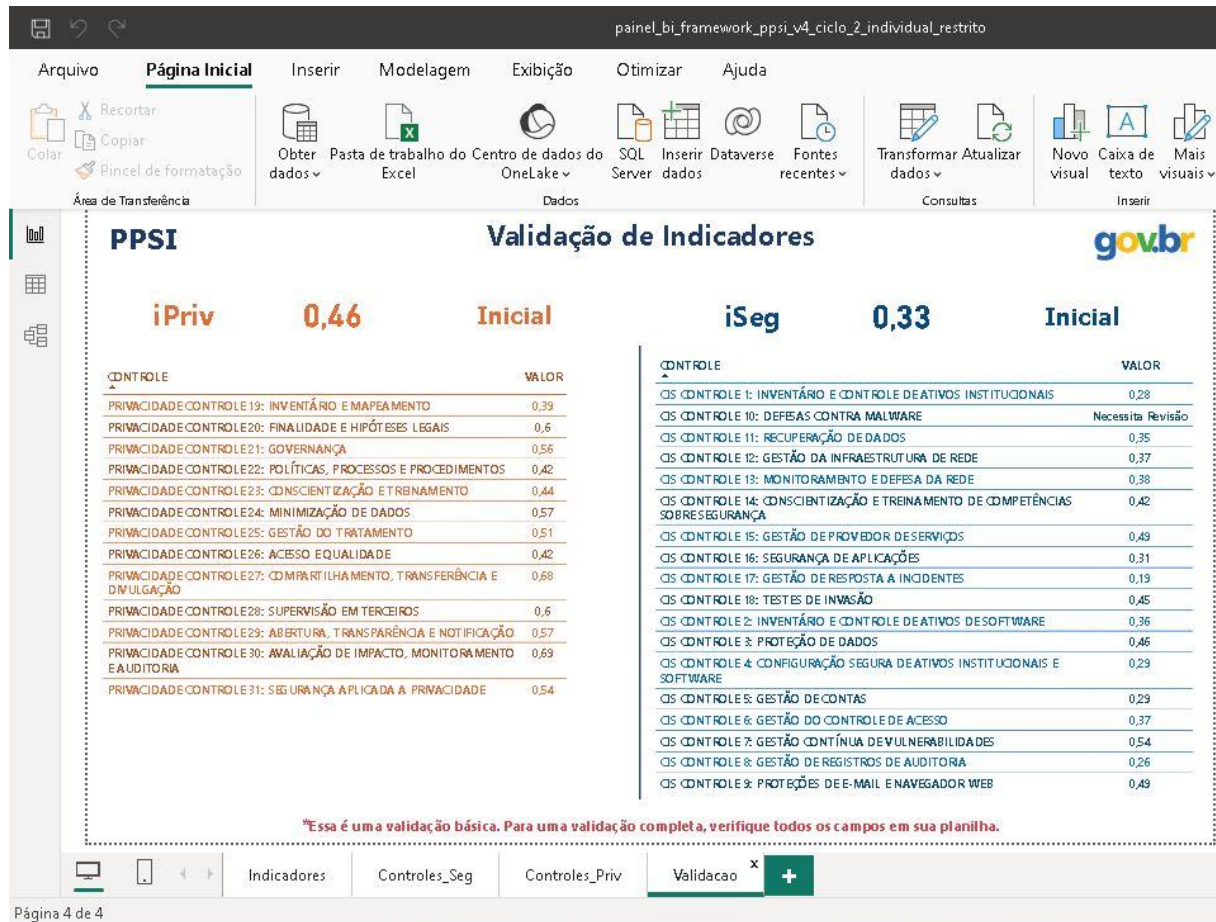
painel_bi_framework_ppsi_v4_ciclo_2_individual_restrito

Arquivo Página Inicial Inserir Modelagem Exibição Otimizar Ajuda

Colar
Recortar
Copiar
Pincel de formatação
Área de Transferência

Obter dados
Pasta de trabalho do Excel
Centro de dados do OneLake
SQL Server
Inserir dados
Dataverse
Fontes recentes
Dados

Transformar dados
Atualizar
Consultas

Novo visual
Caixa de texto
Mais visuais
Inserir

PPSI

Validação de Indicadores

gov.br

iPriv 0,46 Inicial

iSeg 0,33 Inicial

| CONTROLE | VALOR |
|---|---|
| PRIVACIDADE CONTROLE 19: INVENTÁRIO E MAPEAMENTO | 0,39 |
| PRIVACIDADE CONTROLE 20: FINALIDADE E HIPÓTESES LEGAIS | 0,6 |
| PRIVACIDADE CONTROLE 21: GOVERNANÇA | 0,56 |
| PRIVACIDADE CONTROLE 22: POLÍTICAS, PROCESSOS E PROCEDIMENTOS | 0,42 |
| PRIVACIDADE CONTROLE 23: CONSCIENTIZAÇÃO E TREINAMENTO | 0,44 |
| PRIVACIDADE CONTROLE 24: MINIMIZAÇÃO DE DADOS | 0,57 |
| PRIVACIDADE CONTROLE 25: GESTÃO DO TRATAMENTO | 0,51 |
| PRIVACIDADE CONTROLE 26: ACESSO E QUALIDADE | 0,42 |
| PRIVACIDADE CONTROLE 27: COMPARTILHAMENTO, TRANSFERÊNCIA E DIVULGAÇÃO | 0,68 |
| PRIVACIDADE CONTROLE 28: SUPERVISÃO EM TERCEIROS | 0,6 |
| PRIVACIDADE CONTROLE 29: ABERTURA, TRANSPARÊNCIA E NOTIFICAÇÃO | 0,57 |
| PRIVACIDADE CONTROLE 30: AVALIAÇÃO DE IMPACTO, MONITORAMENTO E AUDITORIA | 0,69 |
| PRIVACIDADE CONTROLE 31: SEGURANÇA APLICADA A PRIVACIDADE | 0,54 |

| CONTROLE | VALOR |
|---|---|
| CIS CONTROLE 1: INVENTÁRIO E CONTROLE DE ATIVOS INSTITUCIONAIS | 0,28 |
| CIS CONTROLE 10: DEFESAS CONTRA MALWARE | Necessita Revisão |
| CIS CONTROLE 11: RECUPERAÇÃO DE DADOS | 0,35 |
| CIS CONTROLE 12: GESTÃO DA INFRAESTRUTURA DE REDE | 0,37 |
| CIS CONTROLE 13: MONITORAMENTO E DEFESA DA REDE | 0,38 |
| CIS CONTROLE 14: CONSCIENTIZAÇÃO E TREINAMENTO DE COMPETÊNCIAS SOBRE SEGURANÇA | 0,42 |
| CIS CONTROLE 15: GESTÃO DE PROVEDOR DE SERVIÇOS | 0,49 |
| CIS CONTROLE 16: SEGURANÇA DE APLICAÇÕES | 0,31 |
| CIS CONTROLE 17: GESTÃO DE RESPOSTA A INCIDENTES | 0,19 |
| CIS CONTROLE 18: TESTES DE INVASÃO | 0,45 |
| CIS CONTROLE 2: INVENTÁRIO E CONTROLE DE ATIVOS DE SOFTWARE | 0,36 |
| CIS CONTROLE 3: PROTEÇÃO DE DADOS | 0,46 |
| CIS CONTROLE 4: CONFIGURAÇÃO SEGURA DE ATIVOS INSTITUCIONAIS E SOFTWARE | 0,29 |
| CIS CONTROLE 5: GESTÃO DE CONTAS | 0,29 |
| CIS CONTROLE 6: GESTÃO DO CONTROLE DE ACESSO | 0,37 |
| CIS CONTROLE 7: GESTÃO CONTÍNUA DE VULNERABILIDADES | 0,54 |
| CIS CONTROLE 8: GESTÃO DE REGISTROS DE AUDITORIA | 0,26 |
| CIS CONTROLE 9: PROTEÇÕES DE E-MAIL E NAVEGADOR WEB | 0,49 |

*Essa é uma validação básica. Para uma validação completa, verifique todos os campos em sua planilha.

Indicadores Controles_Seg Controles_Priv Validacao

Página 4 de 4